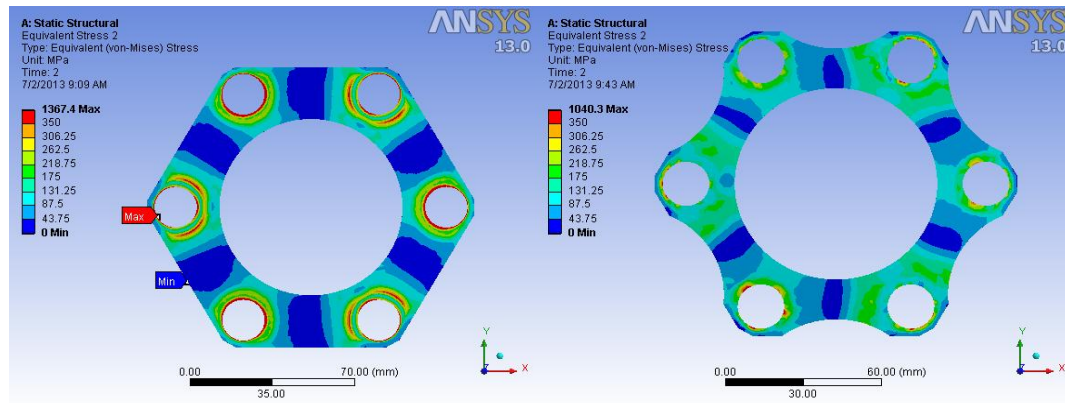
A: Static Structural
Equivalent Stress 2
Type: Equivalent (von-Mises) Stress
Unit: MPa
Time: 2
7/2/2013 9:09 AM

1367.4 Max
350
306.25
262.5
218.75
175
131.25
87.5
43.75
0 Min

ANSYS
13.0

Max

Min

0.00
35.00
70.00 (mm)

Y
X

A: Static Structural
Equivalent Stress 2
Type: Equivalent (von-Mises) Stress
Unit: MPa
Time: 2
7/2/2013 9:43 AM

1040.3 Max
350
306.25
262.5
218.75
175
131.25
87.5
43.75
0 Min

ANSYS
13.0

0.00
30.00
60.00 (mm)

Y
X